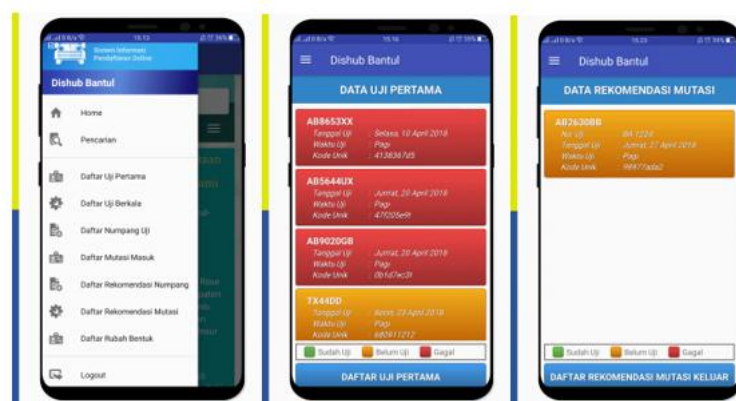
15.13

Sistem Informasi Pendaftaran Online

Dishub Bantul

Home

Pencarian

Daftar Uji Pertama

Daftar Uji Berkala

Daftar Numpang Uji

Daftar Mutasi Masuk

Daftar Rekomendasi Numpang

Daftar Rekomendasi Mutasi

Daftar Rubah Bentuk

Logout

15.16

Dishub Bantul

DATA UJI PERTAMA

AB8653XX
Tanggal Uji : Selasa, 10 April 2018
Waktu Uji : Pagi
Kode Unik : 413836785

AB5644UX
Tanggal Uji : Jumat, 20 April 2018
Waktu Uji : Pagi
Kode Unik : 47f205e9f

AB9020GB
Tanggal Uji : Jumat, 20 April 2018
Waktu Uji : Pagi
Kode Unik : 0b1d7ec3f

TX44DD
Tanggal Uji : Kamis, 03 April 2018
Waktu Uji : Pagi
Kode Unik : 680411212

Sudah Uji Belum Uji Gagal

DAFTAR UJI PERTAMA

15.23

Dishub Bantul

DATA REKOMENDASI MUTASI

AB2630BB
No Uji : BA 1228
Tanggal Uji : Jumat, 27 April 2018
Waktu Uji : Pagi
Kode Unik : 98977ada2

Sudah Uji Belum Uji Gagal

DAFTAR REKOMENDASI MUTASI KELUAR